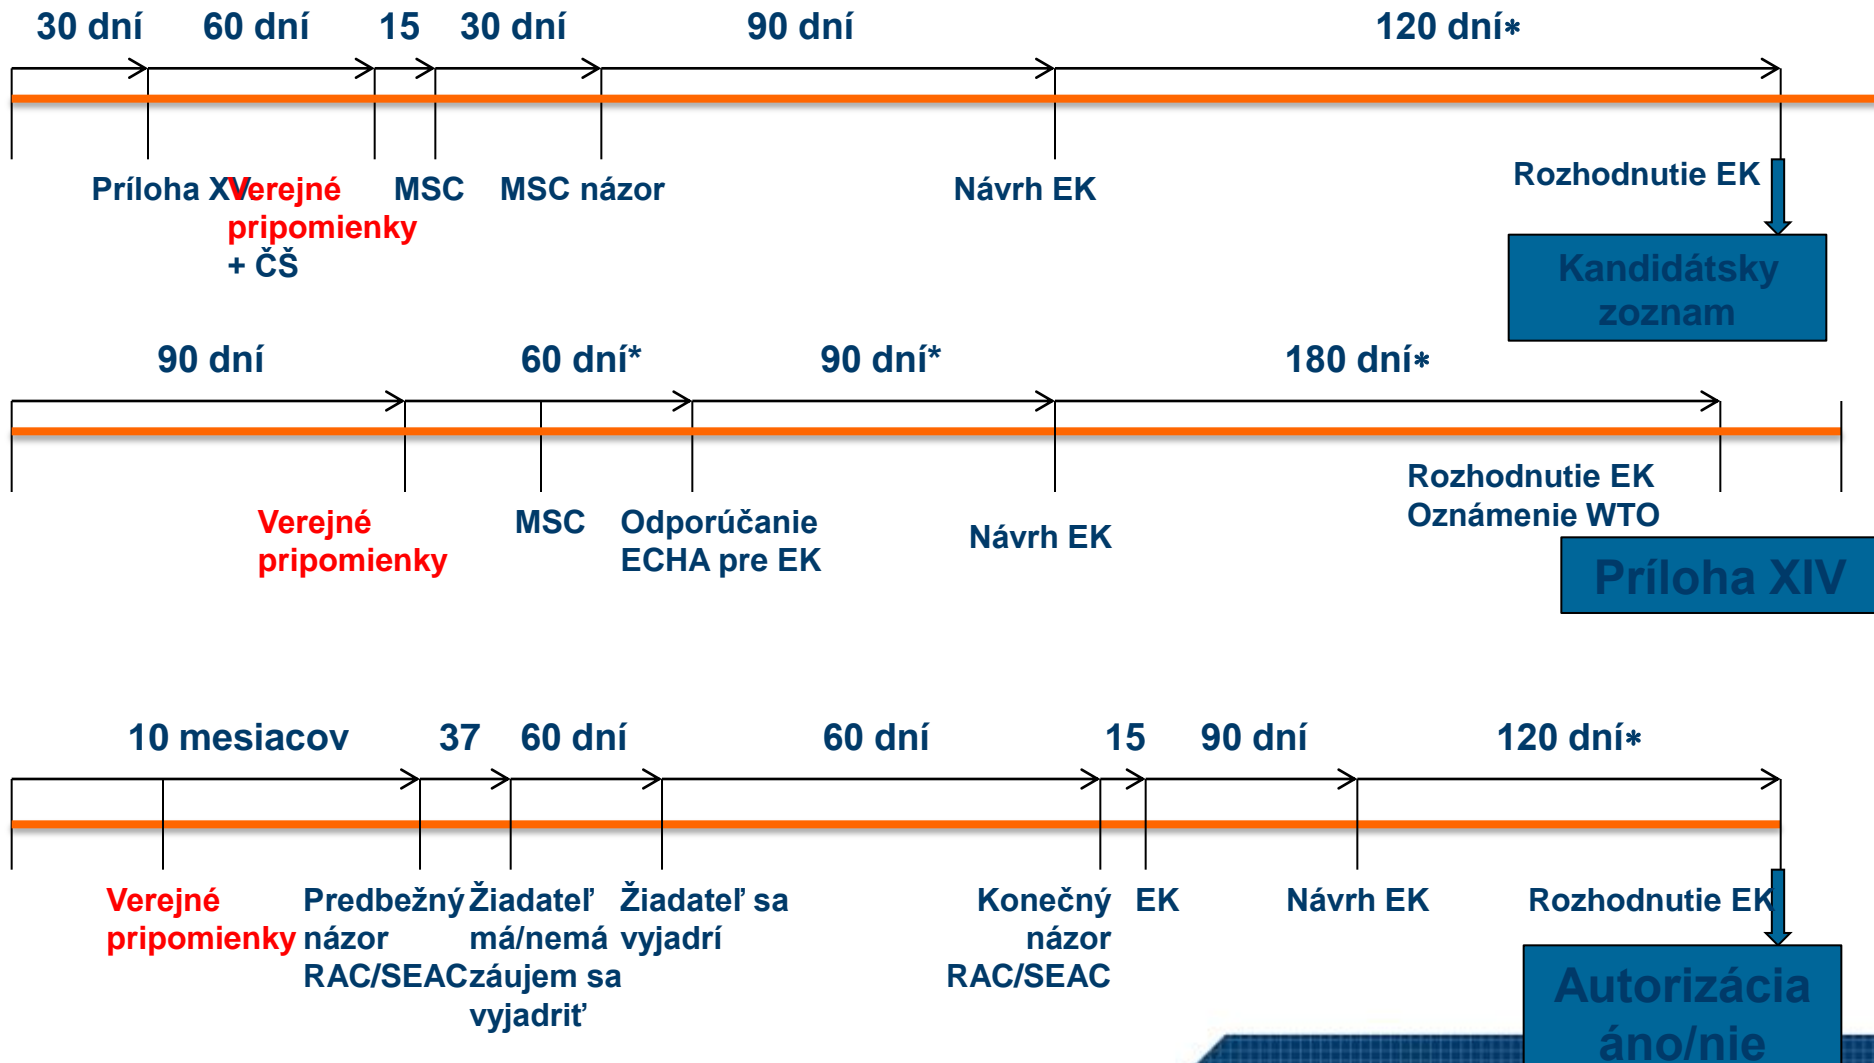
30 dní 60 dní 15 30 dní 90 dní 120 dní*

Príloha XV Verejné pripomienky + ČŠ
MSC
MSC názor
Návrh EK
Rozhodnutie EK
Kandidátsky zoznam

90 dní 60 dní* 90 dní* 180 dní*

Verejné pripomienky
MSC
Odporúčanie ECHA pre EK
Návrh EK
Rozhodnutie EK
Oznámenie WTO
Príloha XIV

10 mesiacov 37 60 dní 60 dní 15 90 dní 120 dní*

Verejné pripomienky
Predbežný názor RAC/SEAC
Žiadateľ má/nemá záujem sa vyjadriť
Žiadateľ sa vyjadrí
Konečný názor RAC/SEAC
EK
Návrh EK
Rozhodnutie EK
Autorizácia áno/nie